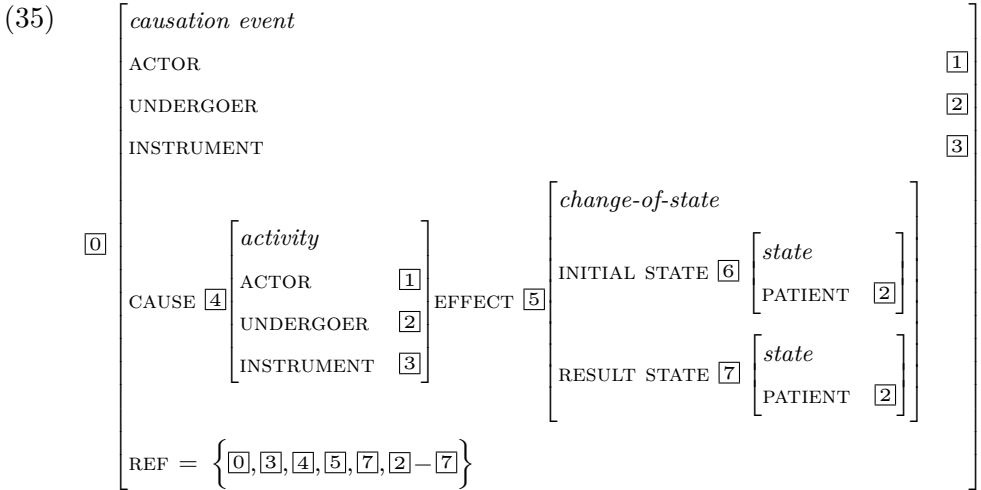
(35)

$\boxed{0}$ $\left[\begin{array}{l} \textit{causation event} \\ \text{ACTOR} \quad \boxed{1} \\ \text{UNDERGOER} \quad \boxed{2} \\ \text{INSTRUMENT} \quad \boxed{3} \\ \text{CAUSE } \boxed{4} \left[\begin{array}{ll} \textit{activity} & \\ \text{ACTOR} & \boxed{1} \\ \text{UNDERGOER} & \boxed{2} \\ \text{INSTRUMENT} & \boxed{3} \end{array}\right] \text{EFFECT } \boxed{5} \left[\begin{array}{l} \textit{change-of-state} \\ \text{INITIAL STATE } \boxed{6} \left[\begin{array}{ll} \textit{state} & \\ \text{PATIENT} & \boxed{2} \end{array}\right] \\ \text{RESULT STATE } \boxed{7} \left[\begin{array}{ll} \textit{state} & \\ \text{PATIENT} & \boxed{2} \end{array}\right] \end{array}\right] \\ \text{REF} = \left\{\boxed{0}, \boxed{3}, \boxed{4}, \boxed{5}, \boxed{7}, \boxed{2} - \boxed{7}\right\} \end{array}\right]$